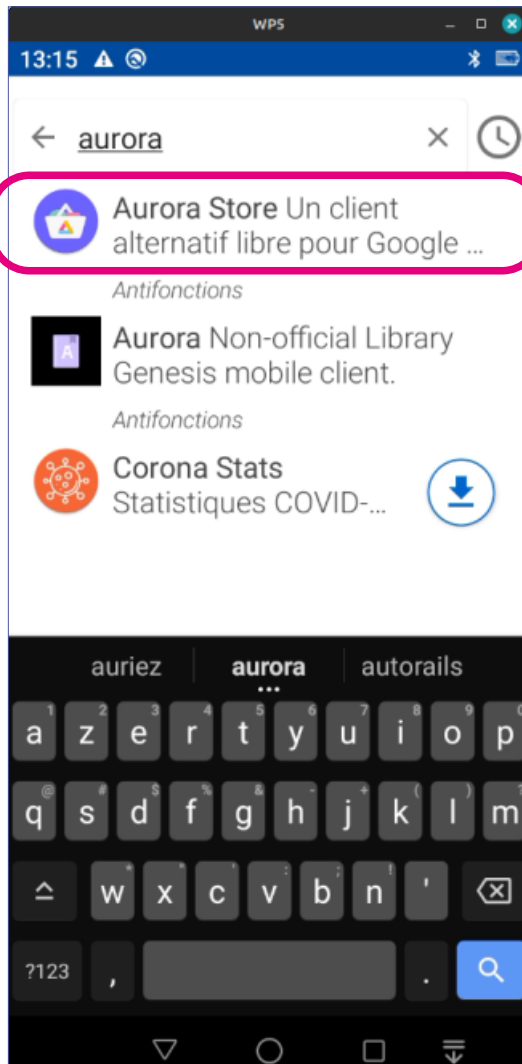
WPS

13:15

aurora

Aurora Store Un client alternatif libre pour Google ...

Antifonctions

Aurora Non-official Library Genesis mobile client.

Antifonctions

Corona Stats Statistiques COVID-...

auriez aurora autorails

a z e r t y u i o p
q s d f g h j k l m
w x c v b n '
?123 ,
.